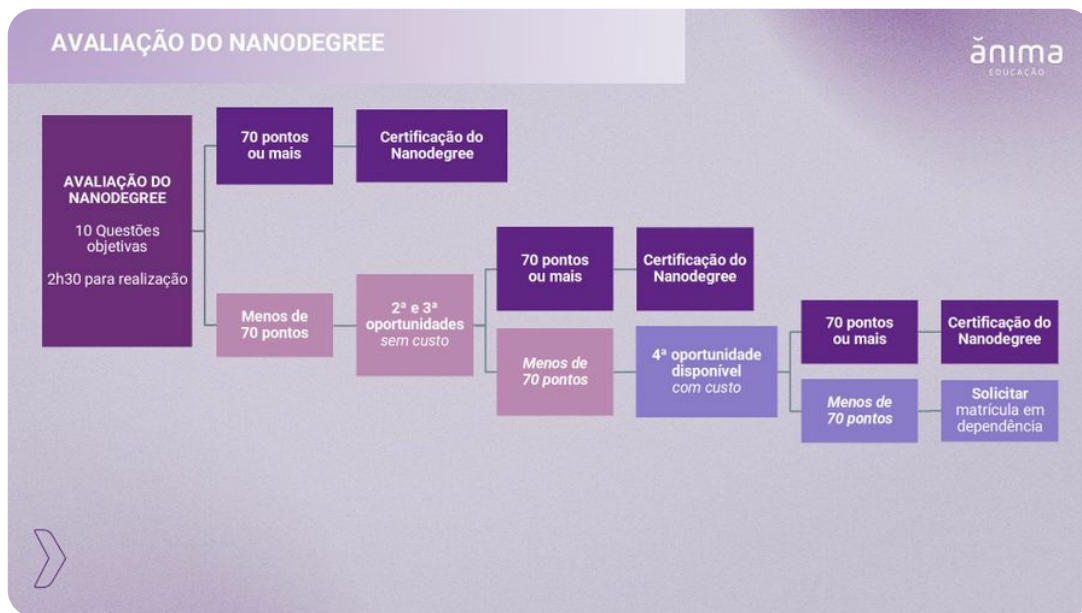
AVALIAÇÃO DO NANODEGREE

ănima
EDUCAÇÃO

AVALIAÇÃO DO NANODEGREE
10 Questões objetivas
2h30 para realização

70 pontos ou mais

Certificação do Nanodegree

Menos de 70 pontos

2ª e 3ª oportunidades
sem custo

70 pontos ou mais

Certificação do Nanodegree

Menos de 70 pontos

4ª oportunidade disponível
com custo

70 pontos ou mais

Certificação do Nanodegree

Menos de 70 pontos

Solicitar matrícula em dependência